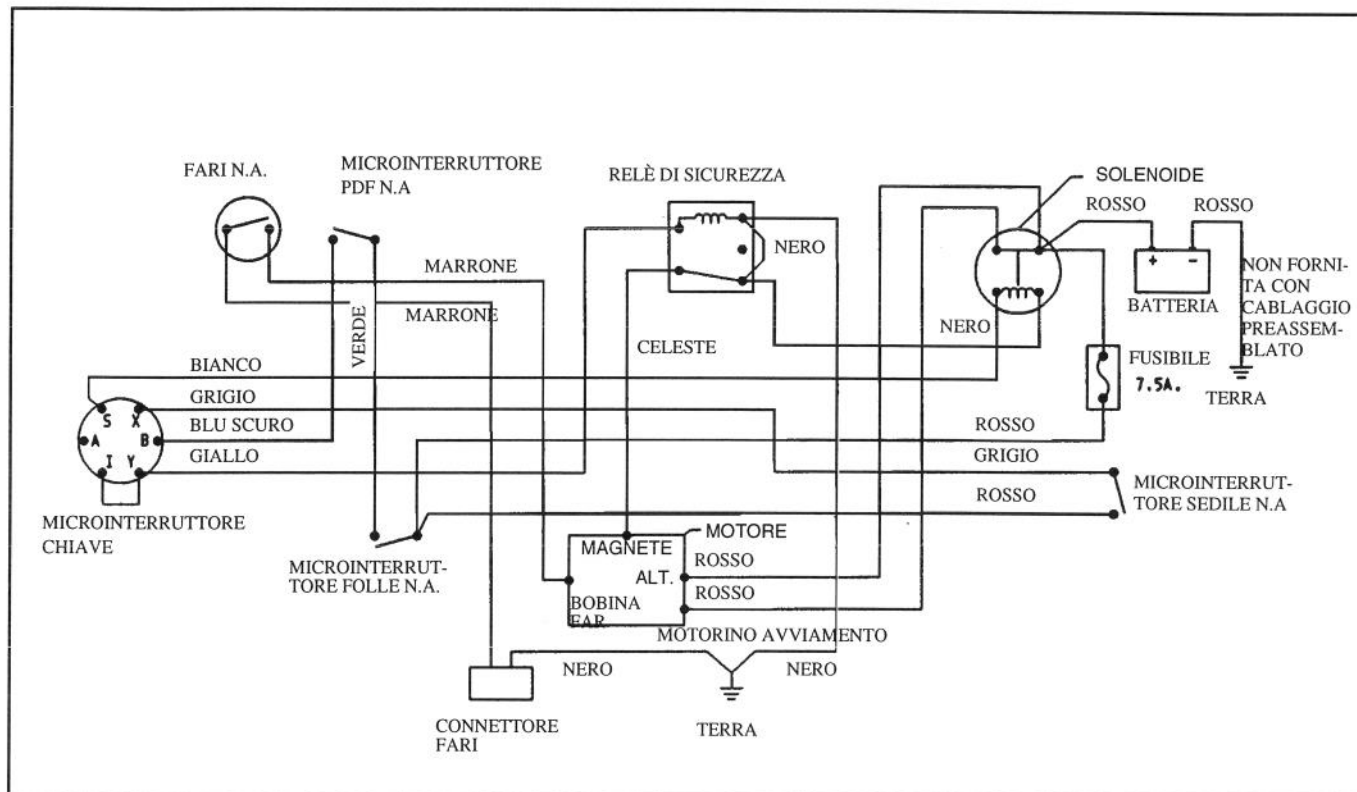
FARI N.A.

MICROINTERRUTTORE PDF N.A

RELÈ DI SICUREZZA

SOLENOIDE

ROSSO

ROSSO

NERO

MARRONE

MARRONE

VERDE

CELESTE

NERO

BATTERIA

NON FORNITA CON CABLAGGIO PREASSEMBLATO

BIANCO

GRIGIO

BLU SCURO

GIALLO

S X A B I Y

FUSIBILE 7.5A.

TERRA

ROSSO

GRIGIO

ROSSO

MICROINTERRUTTORE SEDILE N.A

MICROINTERRUTTORE CHIAVE

MICROINTERRUTTORE FOLLE N.A.

MOTORE

MAGNETE

ALT.

ROSSO

ROSSO

BOBINA FAR

MOTORINO AVVIAMENTO

NERO

NERO

CONNETTORE FARI

TERRA